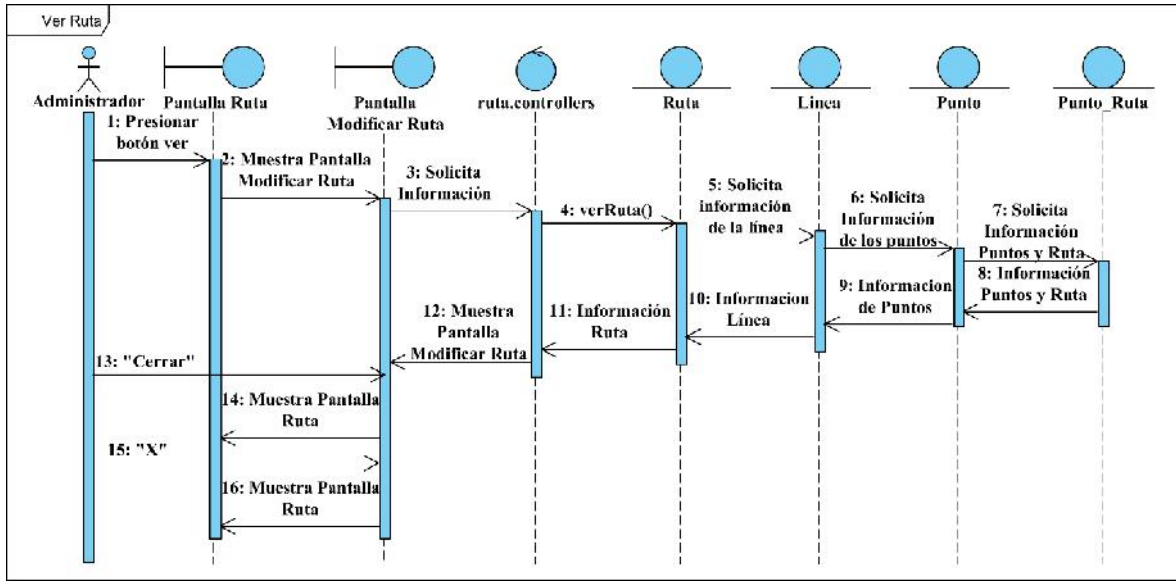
Ver Ruta

Administrador

Pantalla Ruta

Pantalla Modificar Ruta

ruta.controllers

Ruta

Linea

Punto

Punto_Ruta

1: Presionar botón ver

2: Muestra Pantalla Modificar Ruta

3: Solicita Información

4: verRuta()

5: Solicita información de la linea

6: Solicita Información de los puntos

7: Solicita Información Puntos y Ruta

8: Información Puntos y Ruta

9: Informacion de Puntos

10: Informacion Línea

11: Información Ruta

12: Muestra Pantalla Modificar Ruta

13: "Cerrar"

14: Muestra Pantalla Ruta

15: "X"

16: Muestra Pantalla Ruta